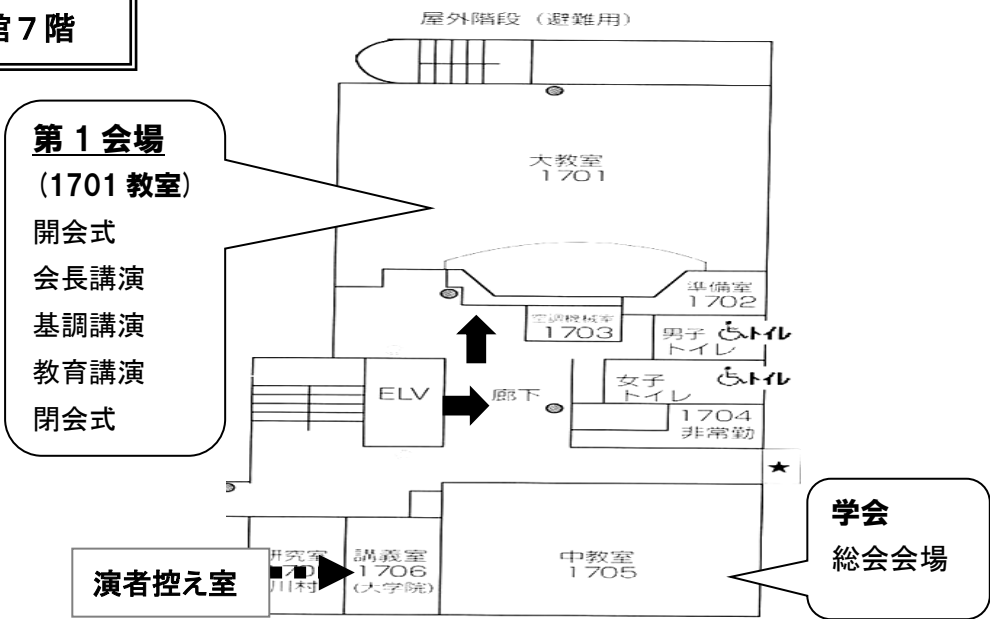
館7階

屋外階段（避難用）

第1会場
（1701 教室）
開会式
会長講演
基調講演
教育講演
閉会式

大教室
1701

準備室
1702

空調機械室
1703

男子 トイレ
トイレ

女子 トイレ
トイレ

ELV

廊下

1704
非常勤

★

学会
総会会場

研究室
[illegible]
川村

講義室
1706
(大学院)

中教室
1705

演者控え室